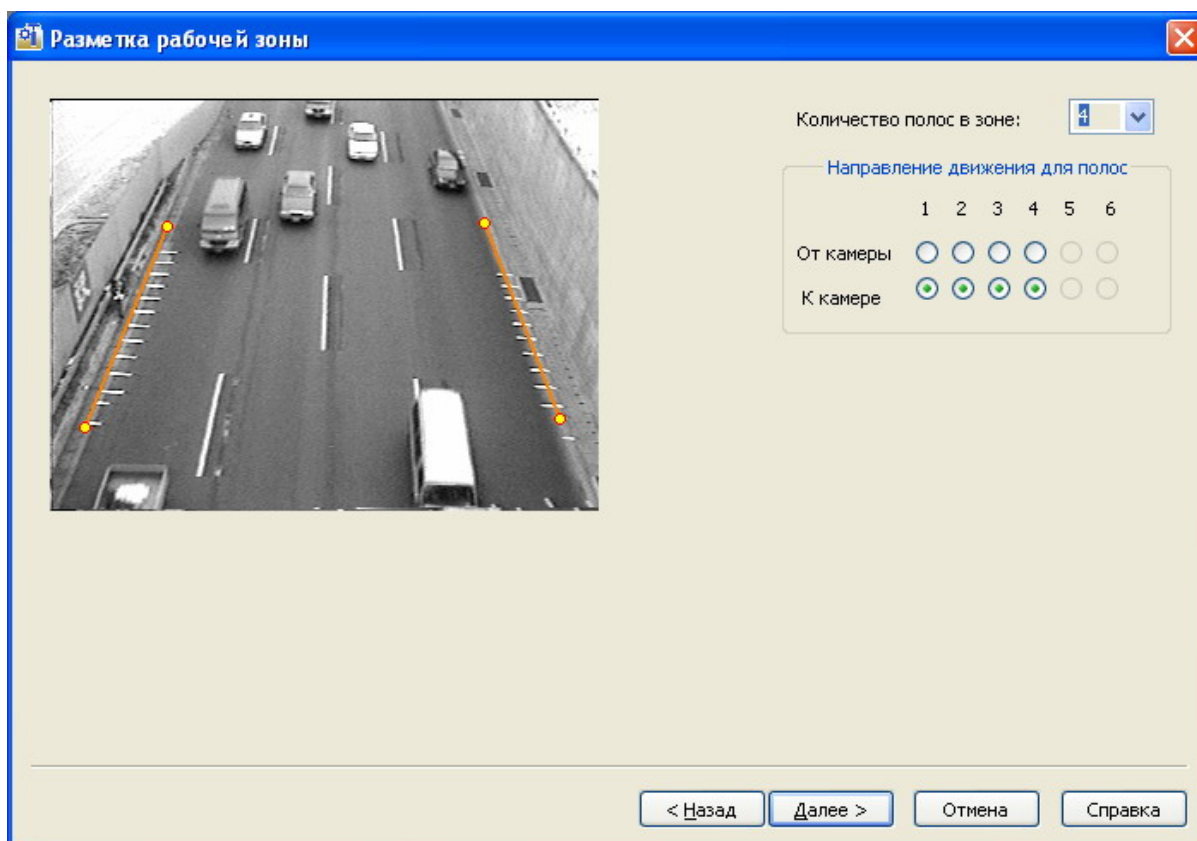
Разметка рабочей зоны

Количество полос в зоне: 4

Направление движения для полос

| | 1 | 2 | 3 | 4 | 5 | 6 |
|---|---|---|---|---|---|---|
| От камеры | | | | | | |
| К камере | | | | | | |

< Назад | Далее > | Отмена | Справка